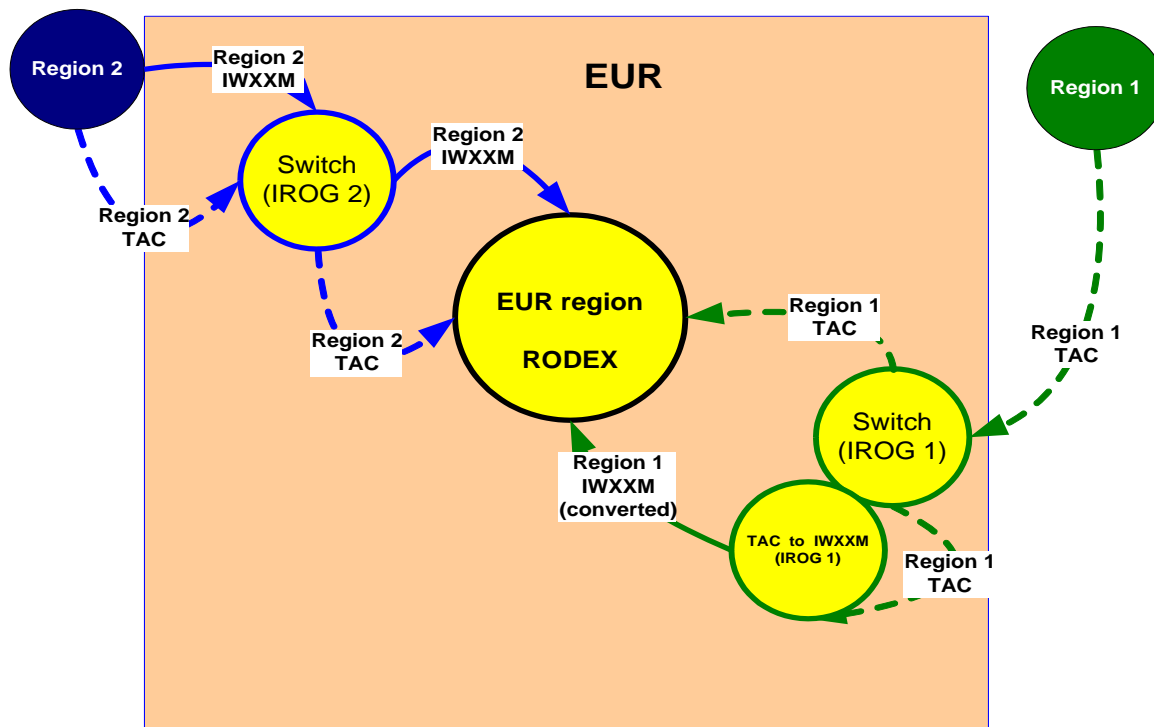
Region 2

Region 2
IWXXM

EUR

Region 1

Switch
(IROG 2)

Region 2
IWXXM

Region 2
TAC

EUR region

RODEX

Region 1
TAC

Region 1
TAC

Region 2
TAC

Switch
(IROG 1)

Region 1
IWXXM
(converted)

TAC to IWXXM
(IROG 1)

Region 1
TAC